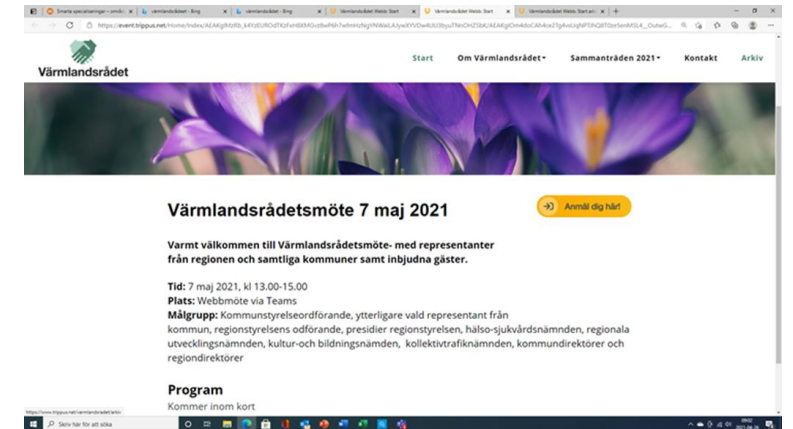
Värmlandsrådet

Start Om Värmlandsrådet Sammanträden 2021 Kontakt Arkiv

Värmlandsrådetsmöte 7 maj 2021

Anmäl dig här!

Varmt välkommen till Värmlandsrådetsmöte- med representanter från regionen och samtliga kommuner samt inbjudna gäster.

Tid: 7 maj 2021, kl 13.00-15.00
Plats: Webbmöte via Teams
Målgrupp: Kommunstyrelseordförande, ytterligare vald representant från kommun, regionstyrelsens odförande, presidier regionstyrelsen, hälso-sjukvårdsnämnden, regionala utvecklingsnämnden, kultur-och bildningsnämnden, kollektivtrafiknämnden, kommundirektörer och regiondirektörer

Program
Kommer inom kort

https://event.trippus.net/varmlandsradet/arkiv

Skriv här för att söka